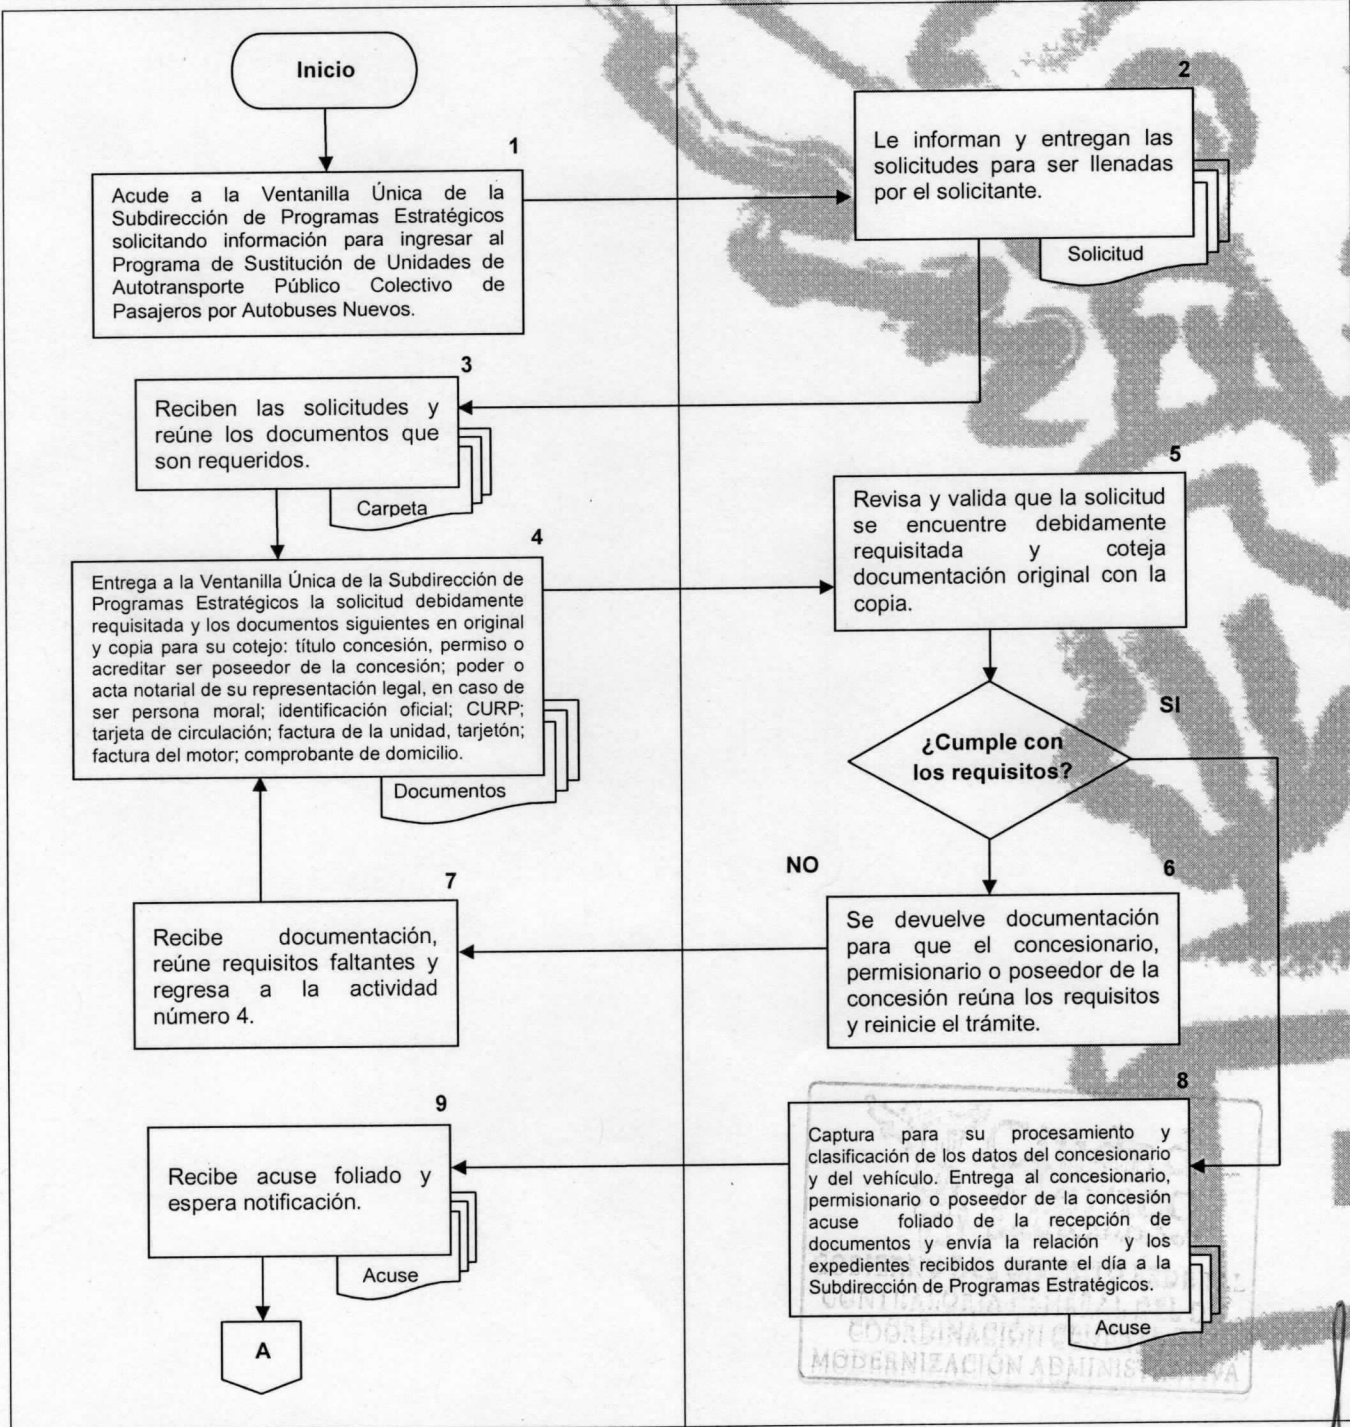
Inicio

1

Acude a la Ventanilla Única de la Subdirección de Programas Estratégicos solicitando información para ingresar al Programa de Sustitución de Unidades de Autotransporte Público Colectivo de Pasajeros por Autobuses Nuevos.

2

Le informan y entregan las solicitudes para ser llenadas por el solicitante.

Solicitud

3

Reciben las solicitudes y reúne los documentos que son requeridos.

Carpeta

4

Entrega a la Ventanilla Única de la Subdirección de Programas Estratégicos la solicitud debidamente requisitada y los documentos siguientes en original y copia para su cotejo: título concesión, permiso o acreditar ser poseedor de la concesión; poder o acta notarial de su representación legal, en caso de ser persona moral; identificación oficial; CURP; tarjeta de circulación; factura de la unidad, tarjetón; factura del motor; comprobante de domicilio.

Documentos

5

Revisa y valida que la solicitud se encuentre debidamente requisitada y coteja documentación original con la copia.

¿Cumple con los requisitos?

SI

NO

6

Se devuelve documentación para que el concesionario, permisionario o poseedor de la concesión reúna los requisitos y reinicie el trámite.

7

Recibe documentación, reúne requisitos faltantes y regresa a la actividad número 4.

8

Captura para su procesamiento y clasificación de los datos del concesionario y del vehículo. Entrega al concesionario, permisionario o poseedor de la concesión acuse foliado de la recepción de documentos y envía la relación y los expedientes recibidos durante el día a la Subdirección de Programas Estratégicos.

Acuse

9

Recibe acuse foliado y espera notificación.

Acuse

A

CONTRALORÍA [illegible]
COORDINACIÓN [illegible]
MODERNIZACIÓN ADMINISTRATIVA